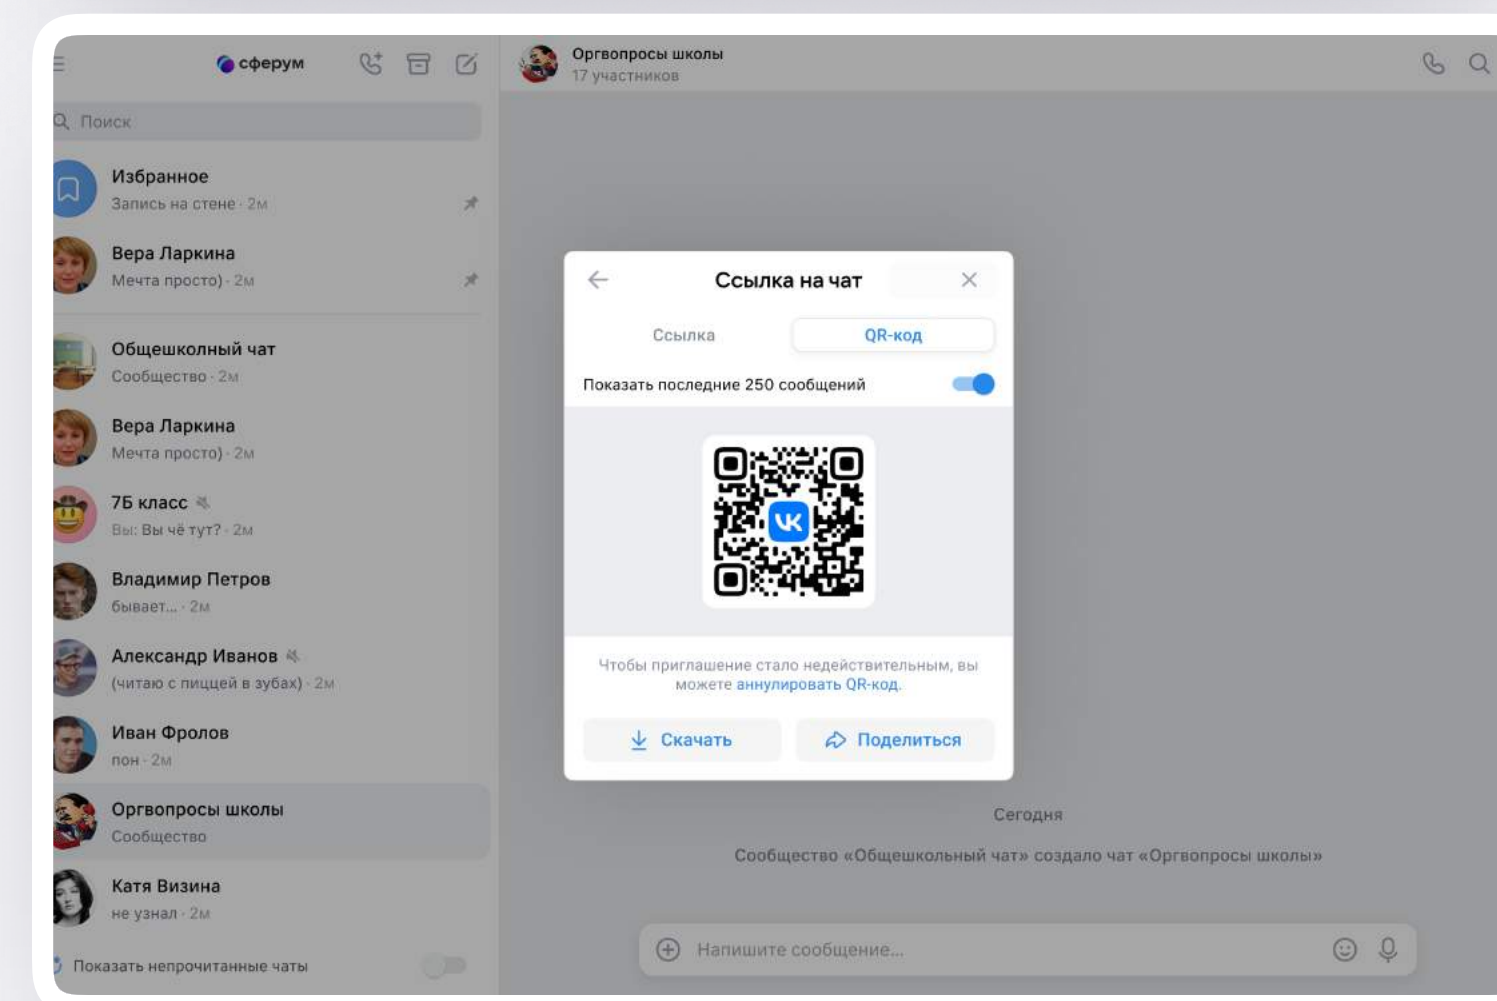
сферум

Поиск

Избранное
Запись на стене · 2м

Вера Ларкина
Мечта просто) · 2м

Общешкольный чат
Сообщество · 2м

Вера Ларкина
Мечта просто) · 2м

7Б класс
Вы: Вы чё тут? · 2м

Владимир Петров
бывает... · 2м

Александр Иванов
(читаю с пиццей в зубах) · 2м

Иван Фролов
пон · 2м

Оргвопросы школы
Сообщество

Катя Визина
не узнал · 2м

Показать непрочитанные чаты

Оргвопросы школы
17 участников

Ссылка на чат

Ссылка
QR-код

Показать последние 250 сообщений

Чтобы приглашение стало недействительным, вы можете аннулировать QR-код.

Скачать
Поделиться

Сегодня

Сообщество «Общешкольный чат» создало чат «Оргвопросы школы»

Напишите сообщение...